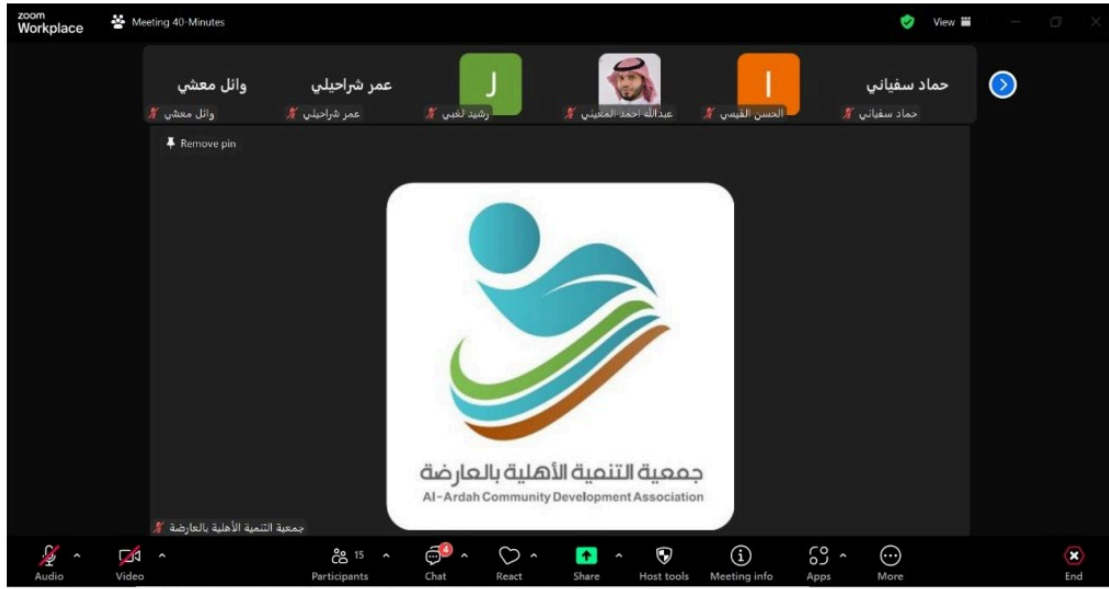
zoom Workplace

Meeting 40-Minutes

View

وائل معشي
وائل معشي

عمر شراحيلي
عمر شراحيلي

L
رشيد لغبي

عبدالله احمد المغيني

I
الحسن القيسي

حماد سفياني
حماد سفياني

Remove pin

جمعية التنمية الأهلية بالعارضة
Al-Ardah Community Development Association

جمعية التنمية الأهلية بالعارضة

Audio
Video
15
Participants
4
Chat
React
Share
Host tools
Meeting info
Apps
More
End